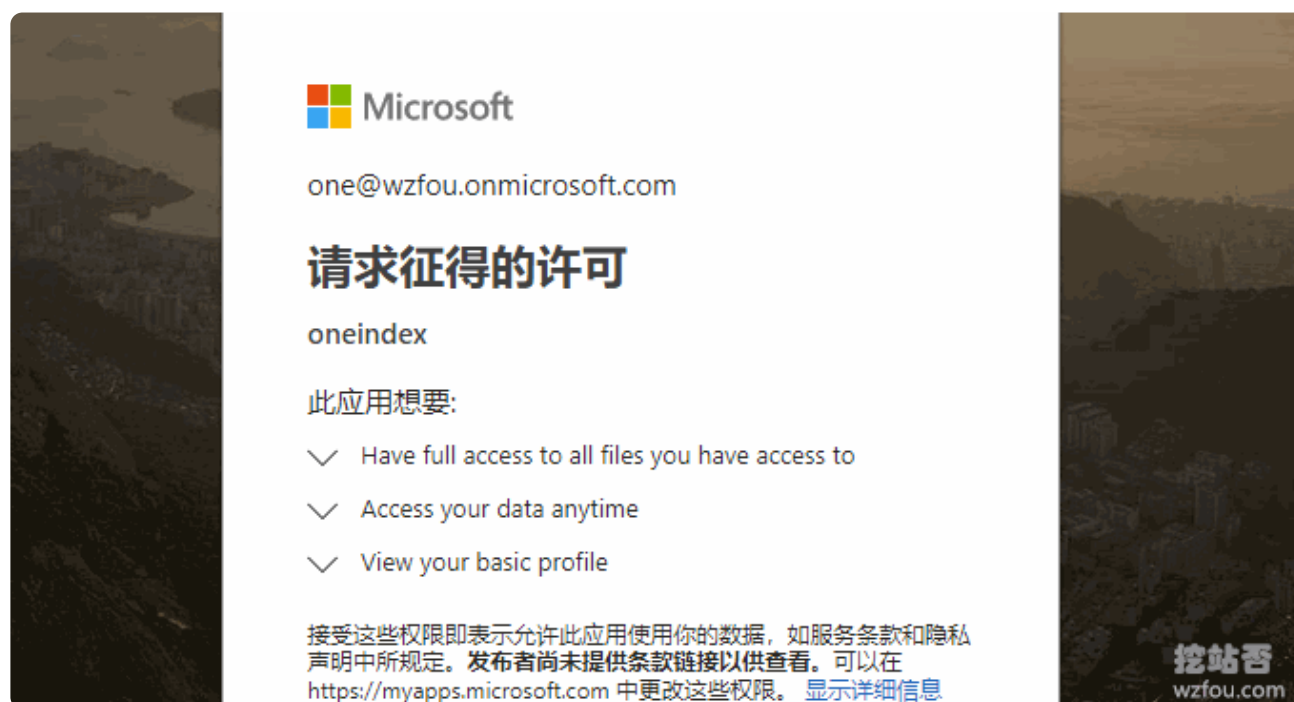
Microsoft

one@wzfou.onmicrosoft.com

请求征得的许可

oneindex

此应用想要:

Have full access to all files you have access to

Access your data anytime

View your basic profile

接受这些权限即表示允许此应用使用你的数据，如服务条款和隐私声明中所规定。发布者尚未提供条款链接以供查看。可以在 https://myapps.microsoft.com 中更改这些权限。 显示详细信息

挖站否
wzfou.com